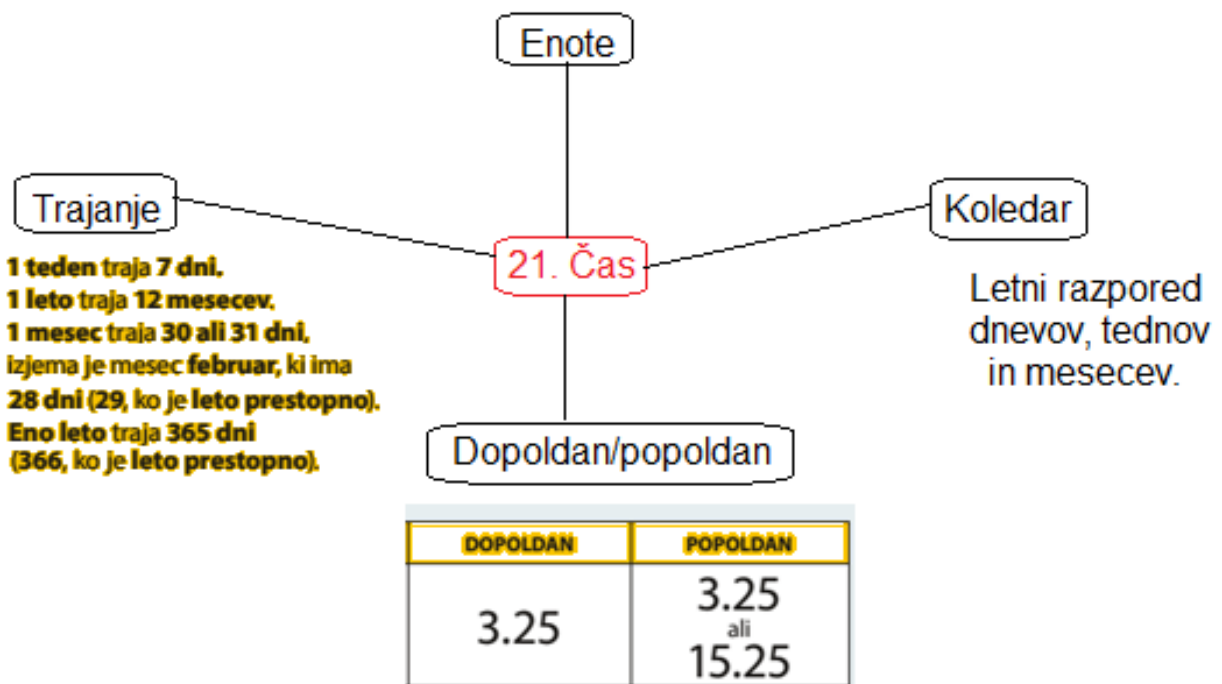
Enote

Trajanje

21. Čas

Koledar

1 teden traja 7 dni.
1 leto traja 12 mesecev.
1 mesec traja 30 ali 31 dni, izjema je mesec februar, ki ima 28 dni (29, ko je leto prestopno).
Eno leto traja 365 dni (366, ko je leto prestopno).

Letni razpored dnevov, tednov in mesecev.

Dopoldan/popoldan

| DOPOLDAN | POPOLDAN |
|---|---|
| 3.25 | 3.25 ali 15.25 |